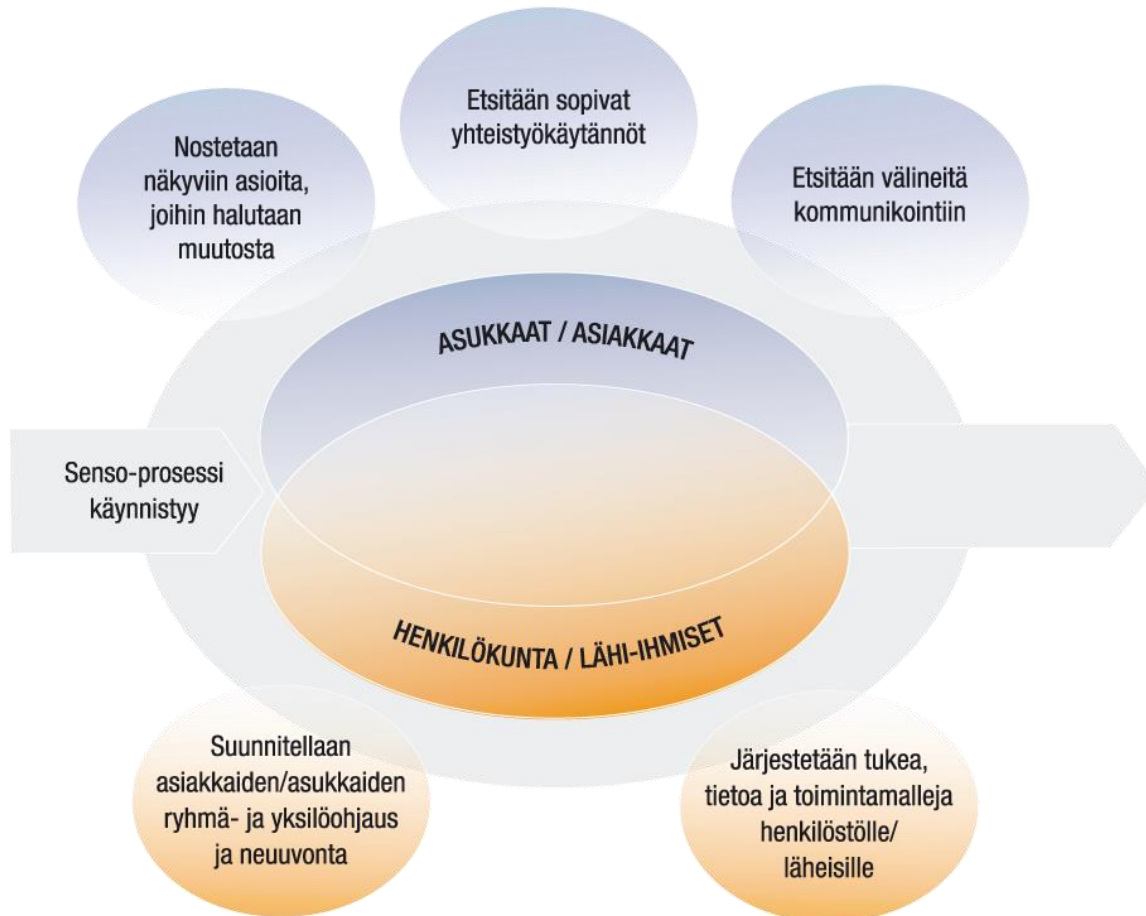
Etsitään sopivat yhteistyökäytännöt

Nostetaan näkyviin asioita, joihin halutaan muutosta

Etsitään välineitä kommunikointiin

ASUKKAAT / ASIAKKAAT

Senso-prosessi käynnistyy

HENKILÖKUNTA / LÄHI-IHMISET

Suunnitellaan asiakkaiden/asukkaiden ryhmä- ja yksilöohjaus ja neuvonta

Järjestetään tukea, tietoa ja toimintamalleja henkilöstölle/ läheisille